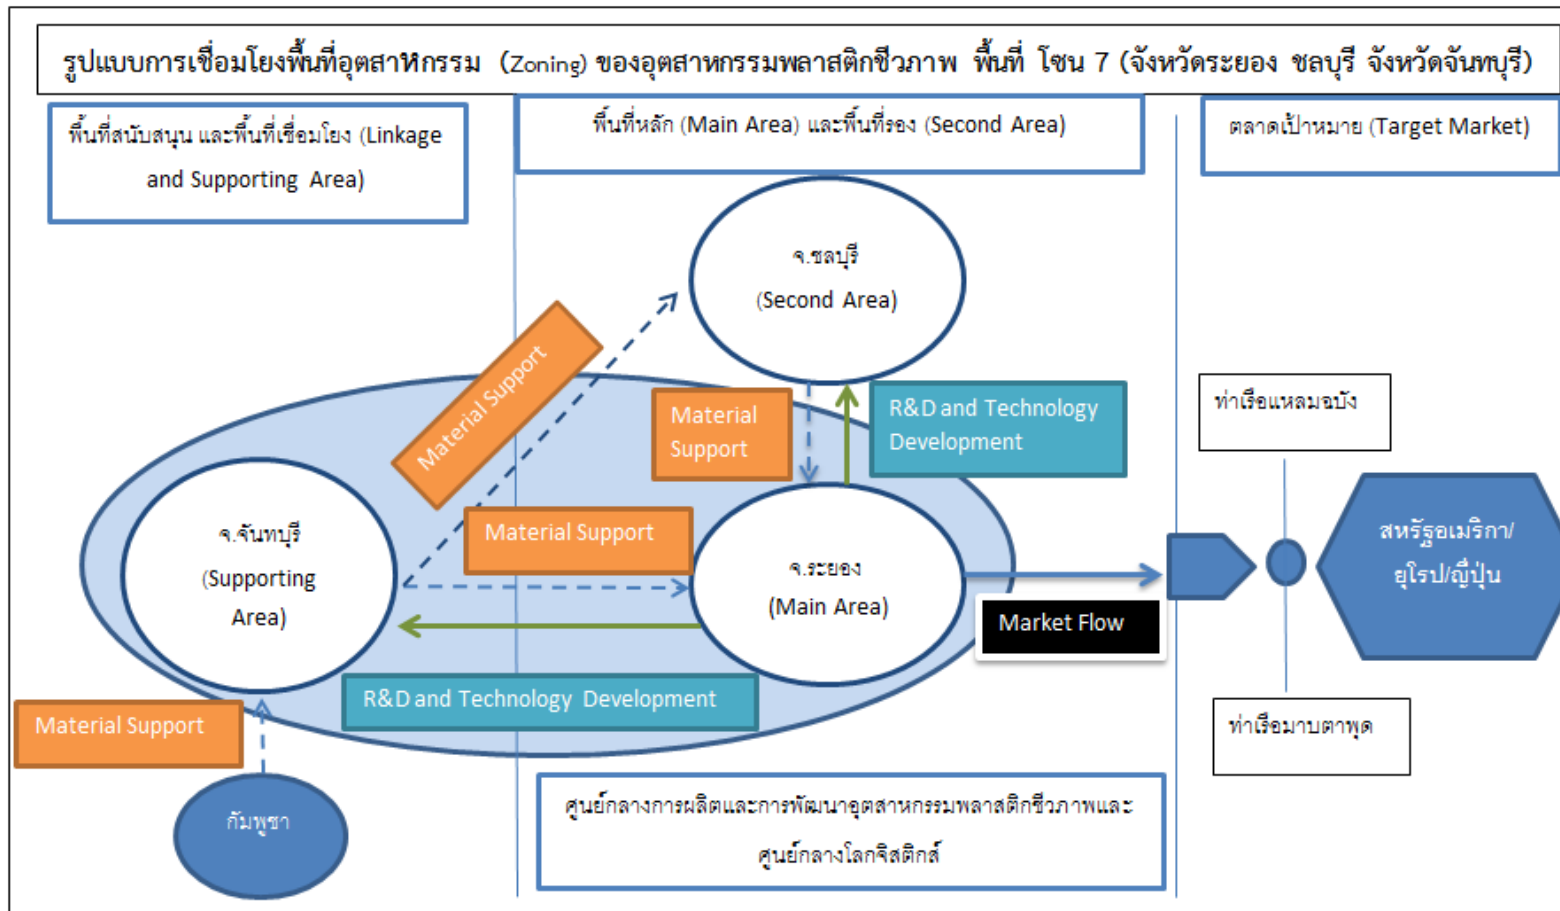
รูปแบบการเชื่อมโยงพื้นที่อุตสาหกรรม (Zoning) ของอุตสาหกรรมพลาสติกชีวภาพ พื้นที่ โซน 7 (จังหวัดระยอง ชลบุรี จังหวัดจันทบุรี)

พื้นที่สนับสนุน และพื้นที่เชื่อมโยง (Linkage and Supporting Area)

พื้นที่หลัก (Main Area) และพื้นที่รอง (Second Area)

ตลาดเป้าหมาย (Target Market)

จ.ชลบุรี (Second Area)

Material Support

Material Support

R&D and Technology Development

ท่าเรือแหลมฉบัง

จ.จันทบุรี (Supporting Area)

Material Support

จ.ระยอง (Main Area)

Market Flow

สหรัฐอเมริกา/ ยุโรป/ญี่ปุ่น

Material Support

R&D and Technology Development

ท่าเรือมาบตาพุด

กัมพูชา

ศูนย์กลางการผลิตและการพัฒนาอุตสาหกรรมพลาสติกชีวภาพและ ศูนย์กลางโลกจิสติกส์